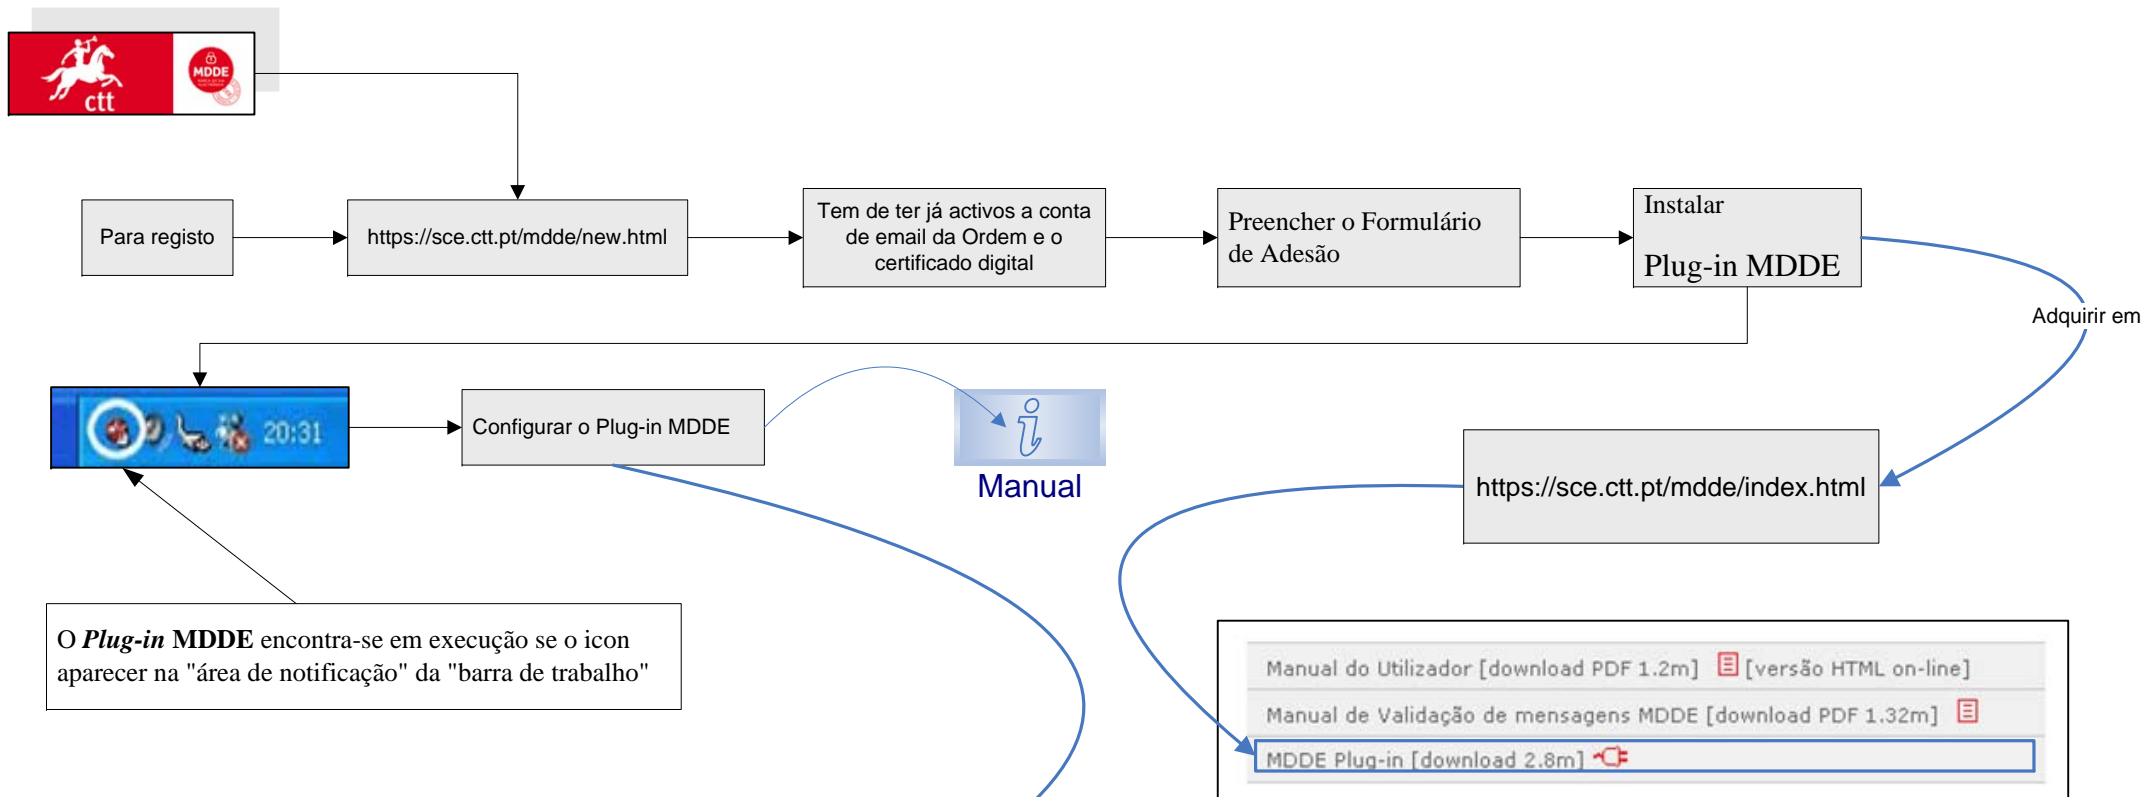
ctt

MDDE

Para registo

https://sce.ctt.pt/mdde/new.html

Tem de ter já activos a conta de email da Ordem e o certificado digital

Preencher o Formulário de Adesão

Instalar

Plug-in MDDE

Adquirir em

20:31

Configurar o Plug-in MDDE

Manual

https://sce.ctt.pt/mdde/index.html

O ***Plug-in*** **MDDE** encontra-se em execução se o icon aparecer na "área de notificação" da "barra de trabalho"

Manual do Utilizador [download PDF 1.2m] [versão HTML on-line]

Manual de Validação de mensagens MDDE [download PDF 1.32m]

MDDE Plug-in [download 2.8m]